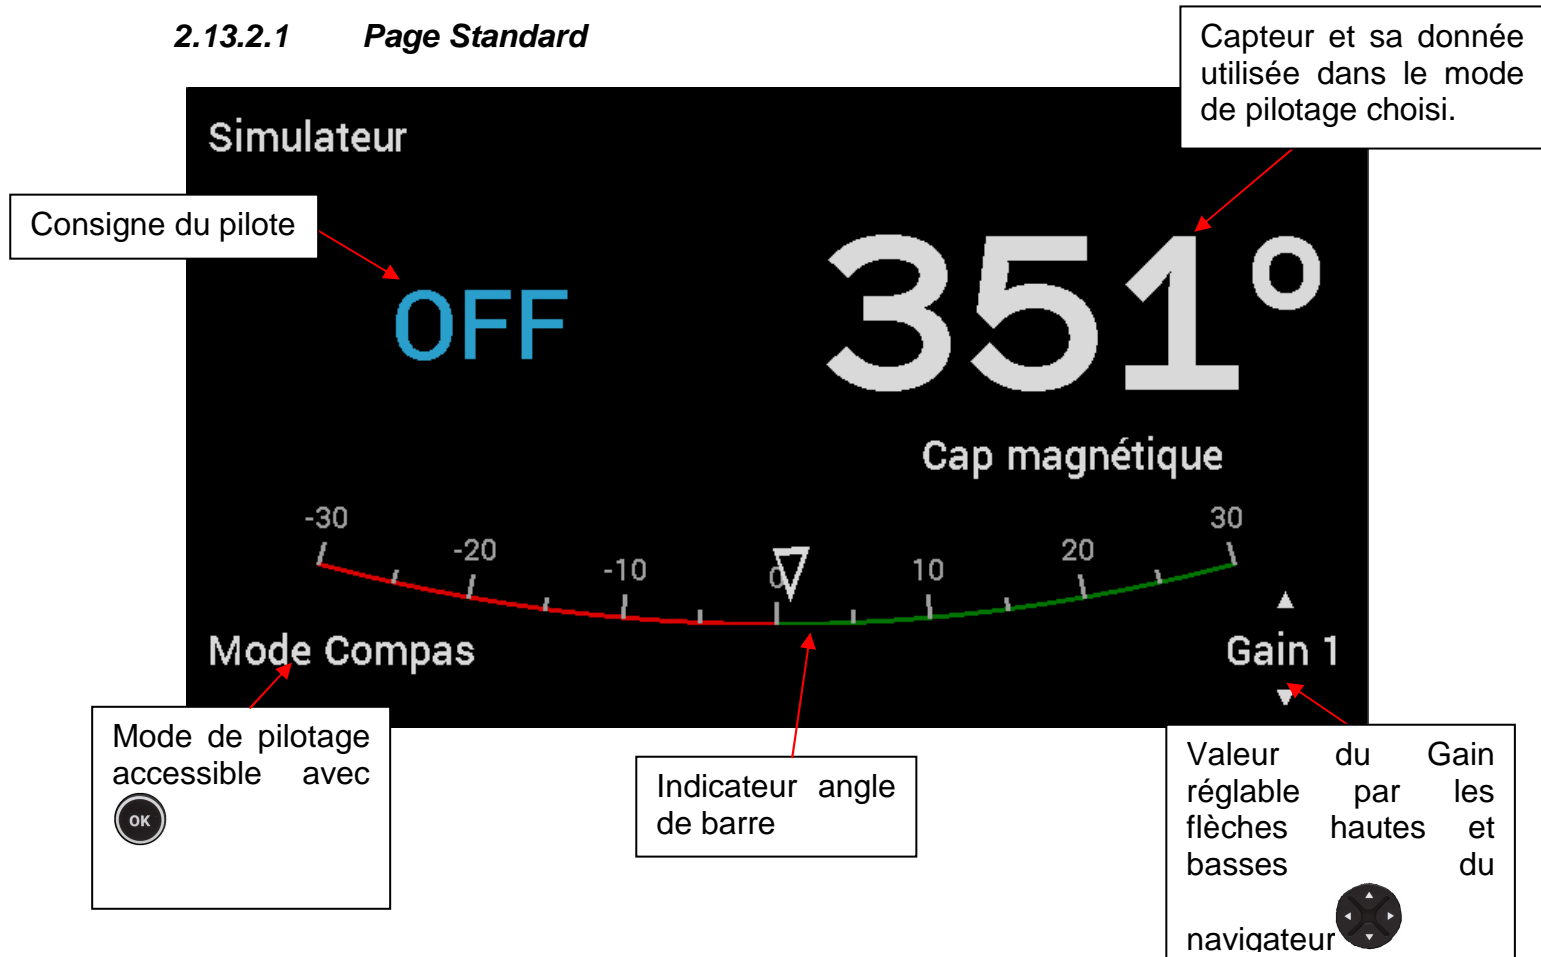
2.13.2.1 Page Standard

Capteur et sa donnée utilisée dans le mode de pilotage choisi.

Simulateur

Consigne du pilote

OFF

351°

Cap magnétique

-30
-20
-10
0
10
20
30

Mode Compas

Gain 1

Mode de pilotage accessible avec

OK

Indicateur angle de barre

Valeur du Gain réglable par les flèches hautes et basses du navigateur